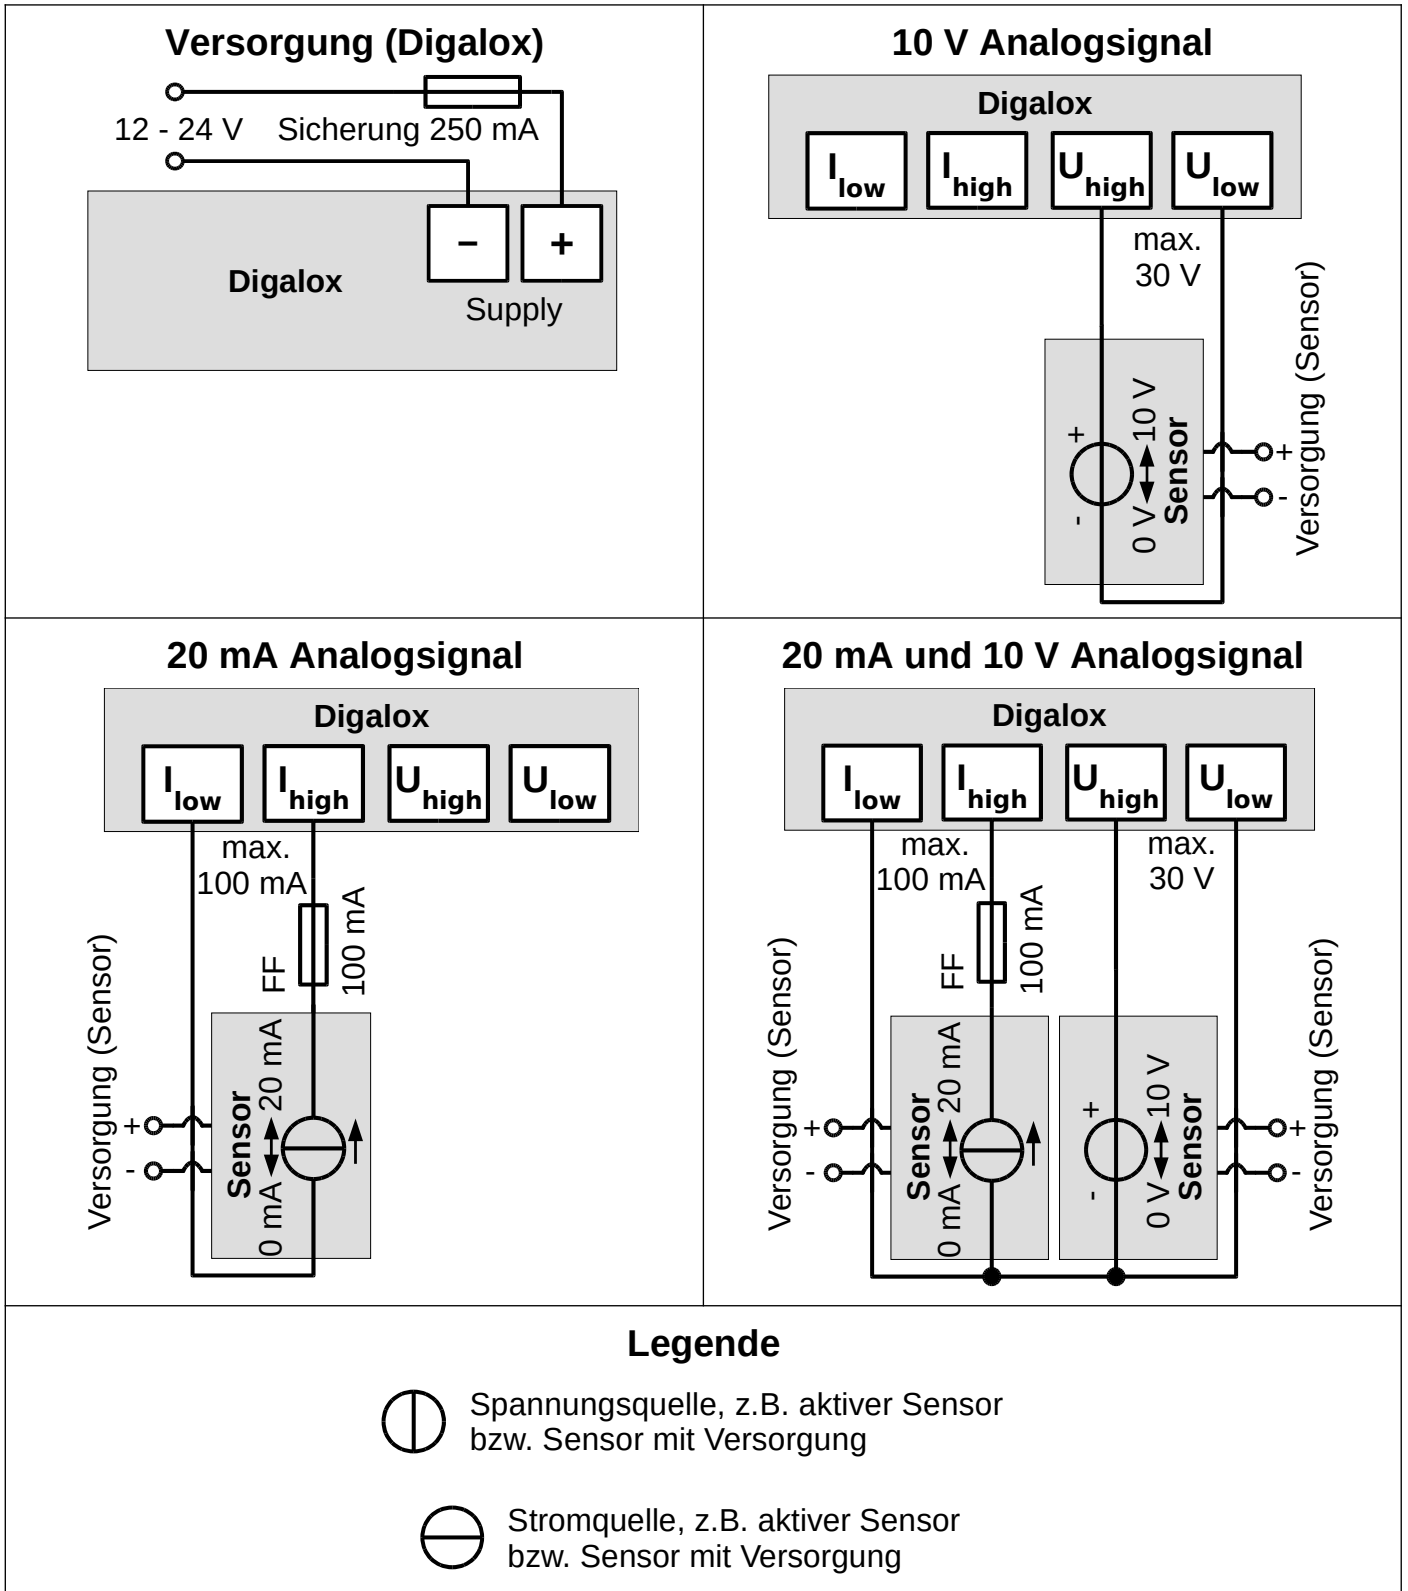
Versorgung (Digalox)

12 - 24 V Sicherung 250 mA

Digalox

−
+
Supply

10 V Analogsignal

Digalox

$I_{low}$ $I_{high}$ $U_{high}$ $U_{low}$

max. 30 V

+
-
0 V 10 V
Sensor

+
-
Versorgung (Sensor)

20 mA Analogsignal

Digalox

$I_{low}$ $I_{high}$ $U_{high}$ $U_{low}$

max. 100 mA

FF 100 mA

Versorgung (Sensor)
+
-

Sensor
0 mA 20 mA

20 mA und 10 V Analogsignal

Digalox

$I_{low}$ $I_{high}$ $U_{high}$ $U_{low}$

max. 100 mA

max. 30 V

FF 100 mA

Versorgung (Sensor)
+
-

Sensor
0 mA 20 mA

+
-
0 V 10 V
Sensor

+
-
Versorgung (Sensor)

Legende

Spannungsquelle, z.B. aktiver Sensor bzw. Sensor mit Versorgung

Stromquelle, z.B. aktiver Sensor bzw. Sensor mit Versorgung